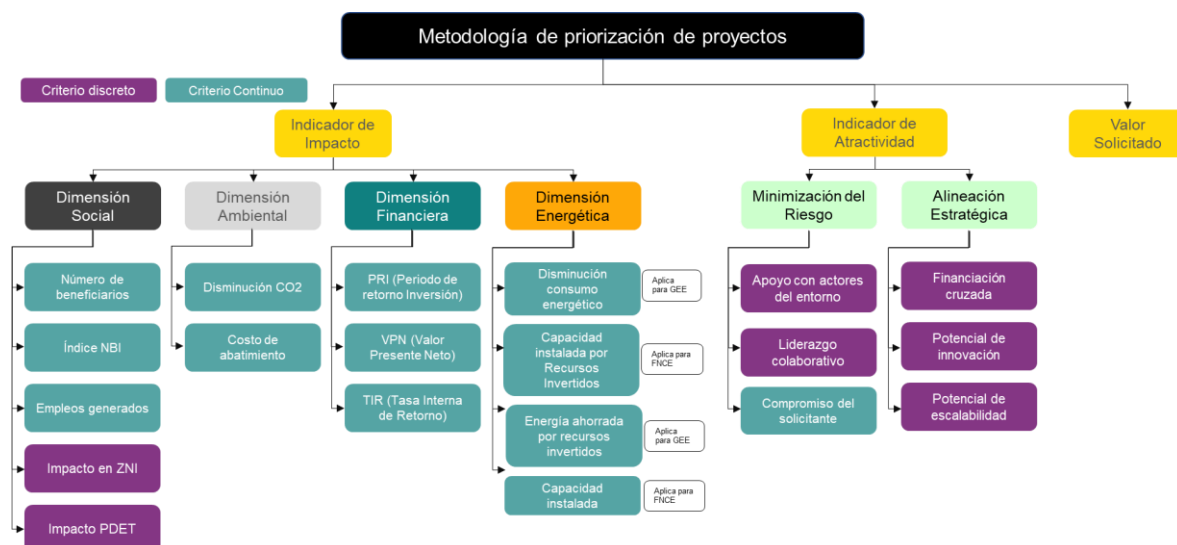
Metodología de priorización de proyectos

Criterio discreto
Criterio Continuo

Indicador de Impacto
Indicador de Atractividad
Valor Solicitado

Dimensión Social
Número de beneficiarios
Índice NBI
Empleos generados
Impacto en ZNI
Impacto PDET

Dimensión Ambiental
Disminución CO2
Costo de abatimiento

Dimensión Financiera
PRI (Periodo de retorno Inversión)
VPN (Valor Presente Neto)
TIR (Tasa Interna de Retorno)

Dimensión Energética
Disminución consumo energético
Aplica para GEE
Capacidad instalada por Recursos Invertidos
Aplica para FNCE
Energía ahorrada por recursos invertidos
Aplica para GEE
Capacidad instalada
Aplica para FNCE

Minimización del Riesgo
Apoyo con actores del entorno
Liderazgo colaborativo
Compromiso del solicitante

Alineación Estratégica
Financiación cruzada
Potencial de innovación
Potencial de escalabilidad